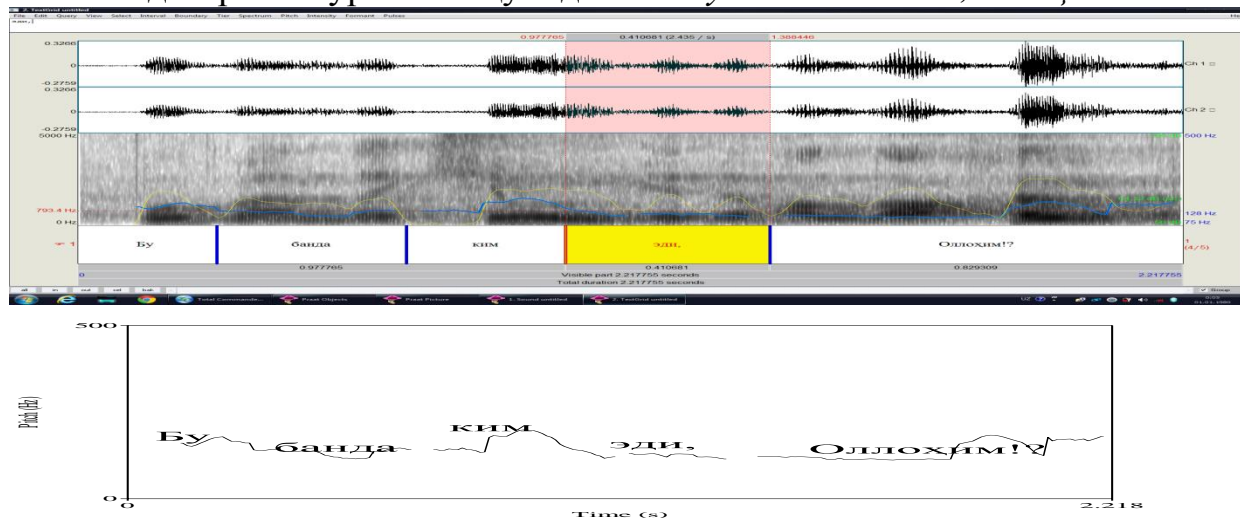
2. TextGrid untitled
File Edit Query View Select Interval Boundary Tier Spectrum Pitch Intensity Formant Pulses Help
эди,]

0.977705 0.410681 (2.435 / s) 1.388446

0.3266
-0.2759
Ch 1
0.3266
-0.2759
Ch 2
5000 Hz
500 Hz
793.4 Hz
128 Hz
0 Hz
75 Hz

1

Бу банда ким эди, Оллохим!?

1 (4/5)

0.977765 0.410681 0.829309
0 Visible part 2.217755 seconds 2.217755
Total duration 2.217755 seconds

all in out sel bak

Group

Total Commande... Praat Objects Praat Picture 1. Sound untitled 2. TextGrid untitled

500

Pitch (Hz)

Бу банда ким эди, Оллохим!?

0
0 2.218
Time (s)